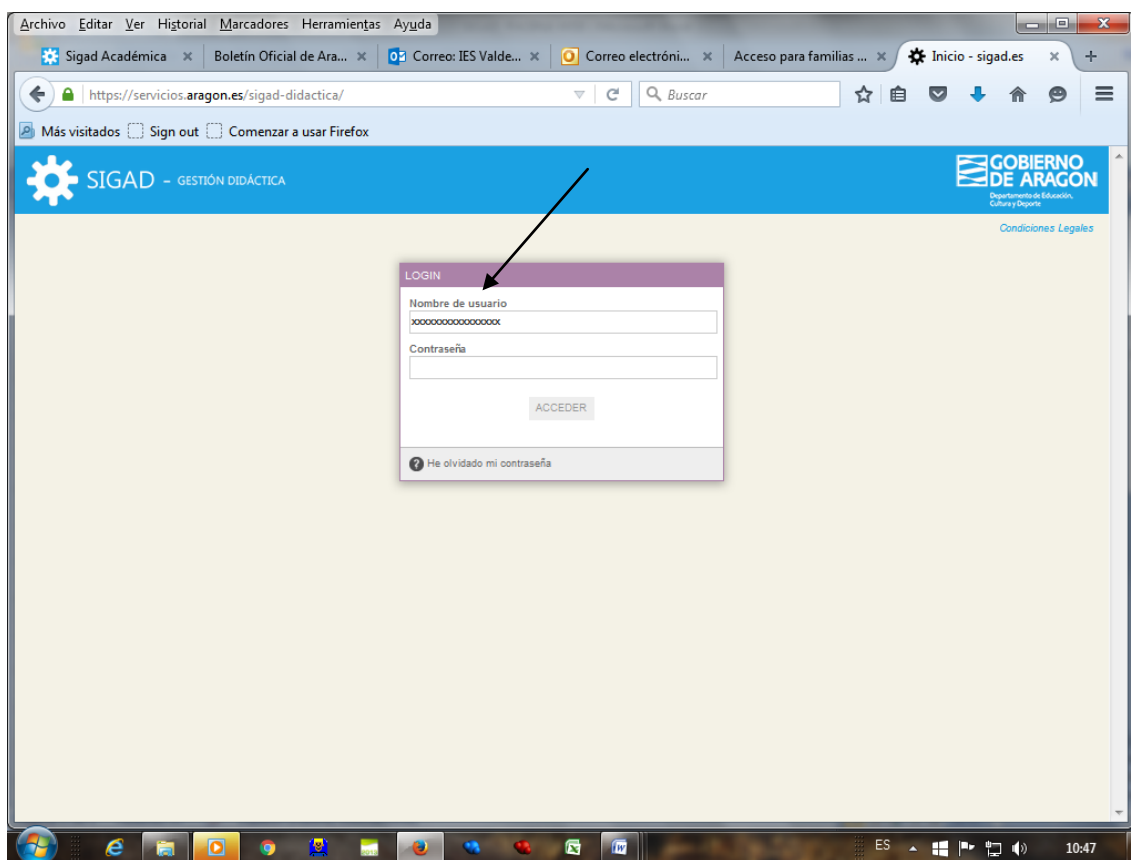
Archivo Editar Ver Historial Marcadores Herramientas Ayuda

Sigad Académica × Boletín Oficial de Ara... × Correo: IES Valde... × Correo electróni... × Acceso para familias ... × Inicio - sigad.es × +

https://servicios.aragon.es/sigad-didactica/ Buscar

Más visitados Sign out Comenzar a usar Firefox

SIGAD - GESTIÓN DIDÁCTICA

GOBIERNO DE ARAGON
Departamento de Educación, Cultura y Deporte

Condiciones Legales

LOGIN

Nombre de usuario
xxxxxxxxxxxxxxxx

Contraseña

ACCEDER

He olvidado mi contraseña

ES 10:47